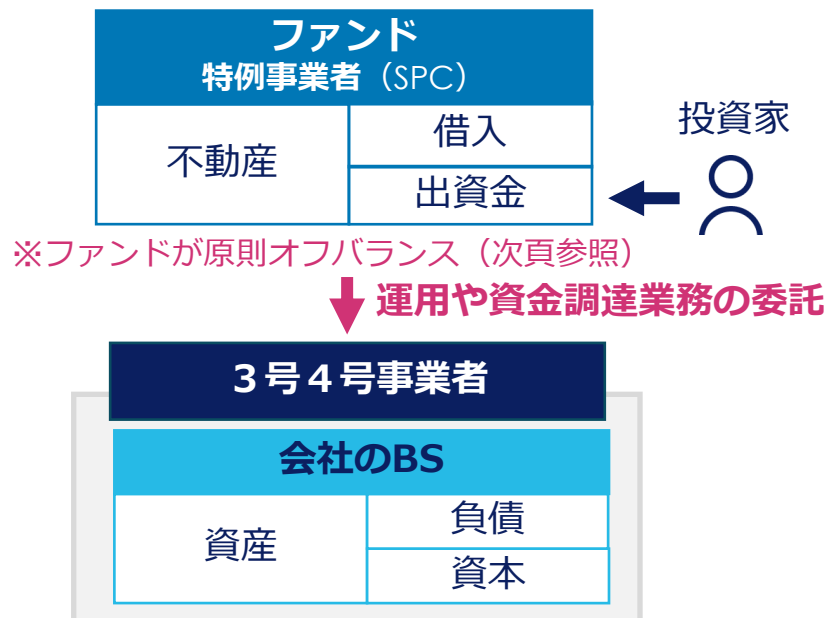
ファンド
特例事業者（SPC）

| 不動産 | 借入 |
|---|---|
| | 出資金 |

投資家

※ファンドが原則オフバランス（次頁参照）

運用や資金調達業務の委託

３号４号事業者

会社のBS

| 資産 | 負債 |
|---|---|
| | 資本 |